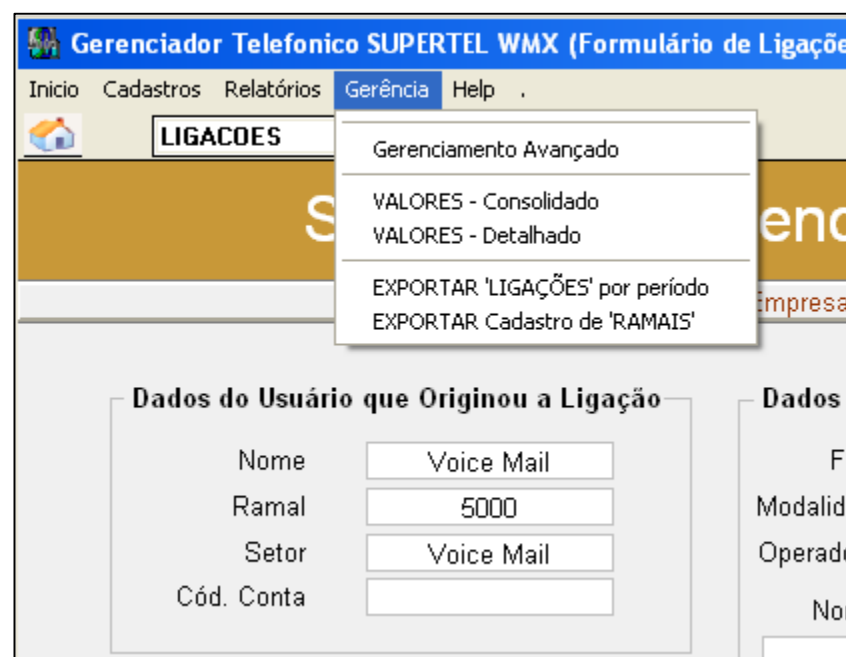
Gerenciador Telefonico SUPERTEL WMX (Formulário de Ligaçõe

Inicio Cadastros Relatórios Gerência Help .

LIGACOES

Gerenciamento Avançado

VALORES - Consolidado
VALORES - Detalhado

EXPORTAR 'LIGAÇÕES' por período
EXPORTAR Cadastro de 'RAMAIS'

S

enc

Empresa

Dados do Usuário que Originou a Ligação

Nome Voice Mail
Ramal 5000
Setor Voice Mail
Cód. Conta

Dados

F
Modalid
Operado
No